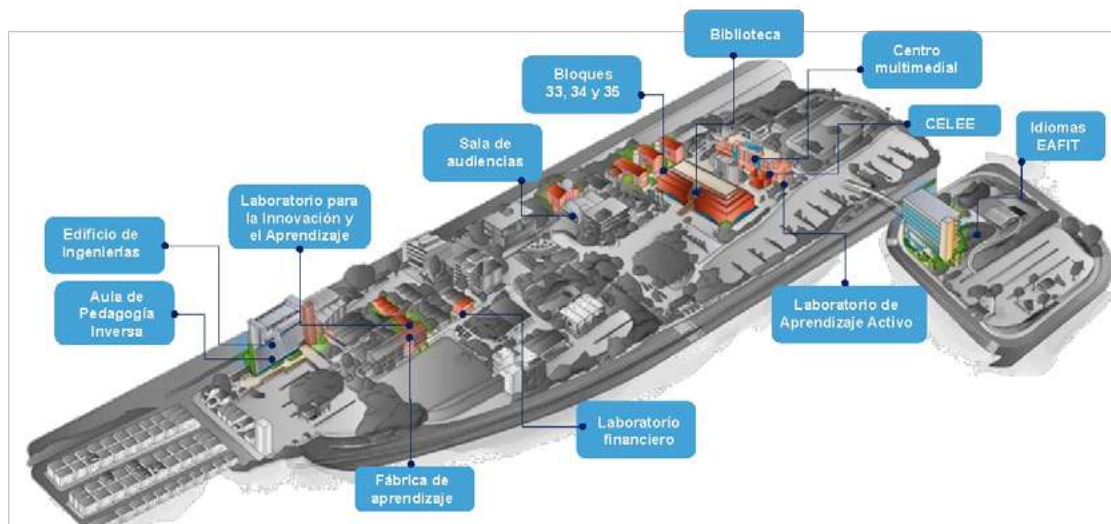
Biblioteca

Centro multimedial

Bloques 33, 34 y 35

CELEE

Idiomas EAFIT

Sala de audiencias

Laboratorio para la Innovación y el Aprendizaje

Edificio de Ingenierías

Aula de Pedagogía Inversa

Laboratorio de Aprendizaje Activo

Laboratorio financiero

Fábrica de aprendizaje